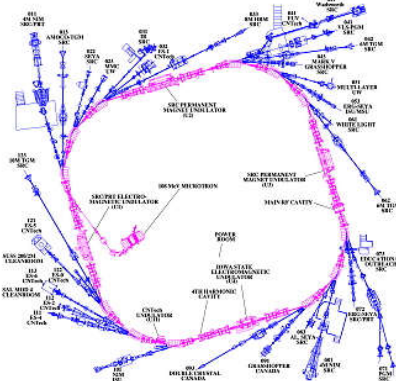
031
4M NIM
SRC/PRT

032
AMOCO/SEYA
SRC

033
SEYA
SRC

022
MMC
UW

031
ES-I
CNTech

033
3M
SRC

033
8M HRM
SRC

031
FLV
SRC

Wadsworth
SRC

041
SEYA/PGM
SRC

042
6M TGM
SRC

043
MARK V
GRASSHOPPER
SRC

051
MULTILAYER
UW

052
ERG/SEYA
DU/MSU

062
WHITE LIGHT
SRC

062
6M TGM
SRC

SRC PERMANENT
MAGNET UNDULATOR
(U2)

113
10M TGM
SRC

SRC/PRT ELECTRO-
MAGNETIC UNDULATOR
(U1)

200 MeV MICROTRON

SRC PERMANENT
MAGNET UNDULATOR
(U3)

MAIN RF CAVITY

121
ES-3
CNTech

SLM1 200/250
CLEANROOM

112
ES-6
UNTech

123
ES-5
CNTech

SAL MHD-2
CLEANROOM

112
ES-2
CNTech

111
ES-4
UNTech

POWER
ROOM

OUTWAVE STATE
ELECTROMAGNETIC
UNDULATOR
(U4)

4TH HARMONIC
CAVITY

CNTech
UNDULATOR
(U5)

071
EDUCATION/
OUTREACH
SRC

072
ERG/SEYA
SRC/PRT

081
4M NIM
SRC

082
AL SEYA
SRC

091
GRASSHOPPER
CANADA

093
DOUBLE CRYSTAL
CANADA

101
NIM
SRC

073
SRC